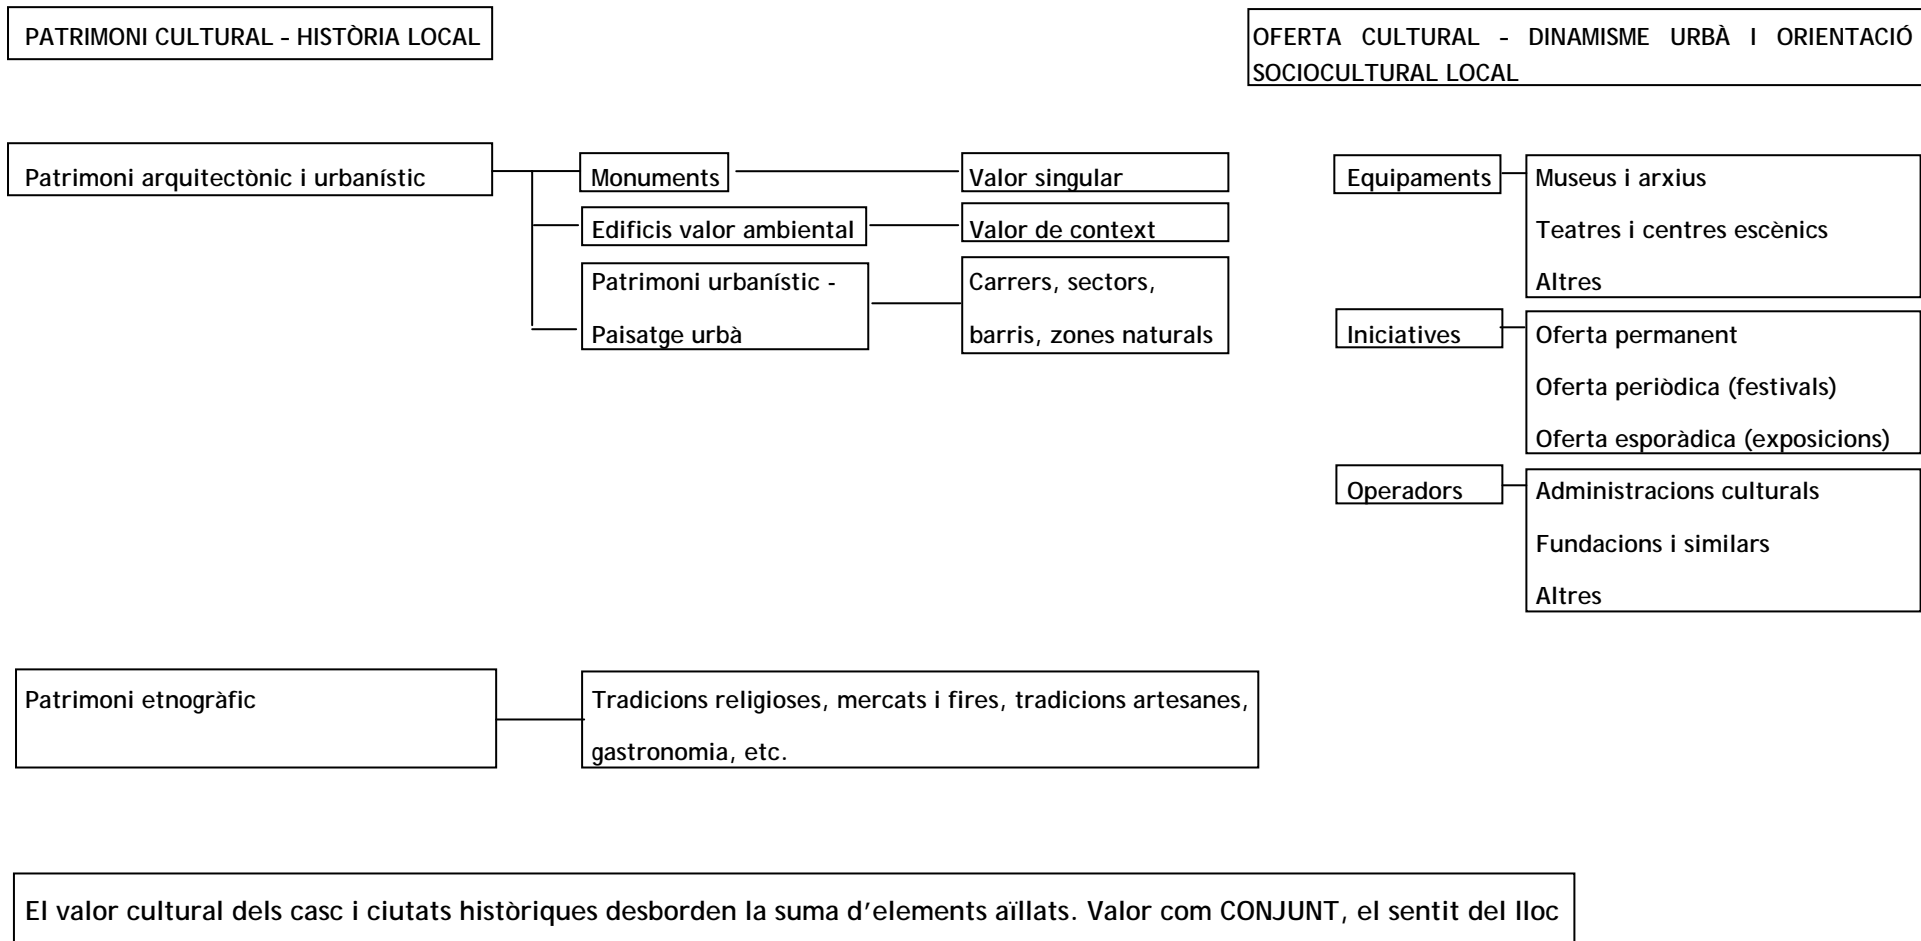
PATRIMONI CULTURAL – HISTÒRIA LOCAL

OFERTA CULTURAL – DINAMISME URBÀ I ORIENTACIÓ SOCIOCULTURAL LOCAL

Patrimoni arquitectònic i urbanístic

Monuments

Valor singular

Edificis valor ambiental

Valor de context

Patrimoni urbanístic - Paisatge urbà

Carrers, sectors, barris, zones naturals

Equipaments

Museus i arxius

Teatres i centres escènics

Altres

Iniciatives

Oferta permanent

Oferta periòdica (festivals)

Oferta esporàdica (exposicions)

Operadors

Administracions culturals

Fundacions i similars

Altres

Patrimoni etnogràfic

Tradicions religioses, mercats i fires, tradicions artesanes, gastronomia, etc.

El valor cultural dels casc i ciutats històriques desborden la suma d'elements aïllats. Valor com CONJUNT, el sentit del lloc